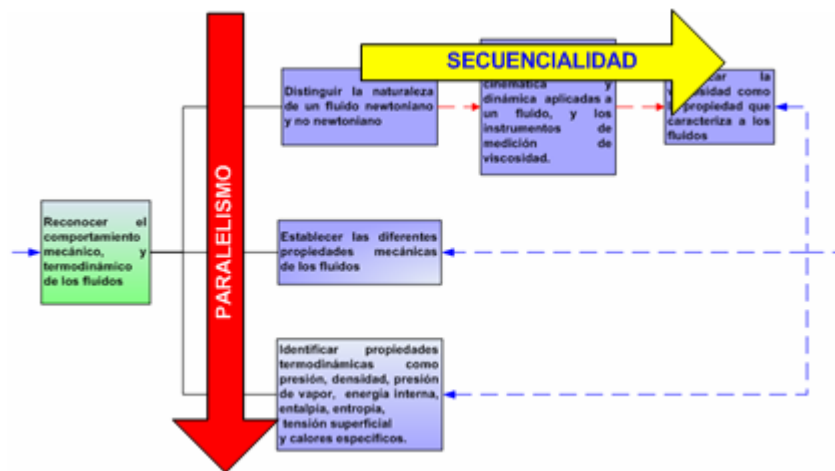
SECUENCIALIDAD

PARALELISMO

Reconocer el comportamiento mecánico, y termodinámico de los fluidos

Distinguir la naturaleza de un fluido newtoniano y no newtoniano

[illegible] cinemática y dinámica aplicadas a un fluido, y los instrumentos de medición de viscosidad.

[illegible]ar la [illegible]sidad como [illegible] propiedad que caracteriza a los fluidos

Establecer las diferentes propiedades mecánicas de los fluidos

Identificar propiedades termodinámicas como presión, densidad, presión de vapor, energía interna, entalpia, entropia, tensión superficial y calores específicos.